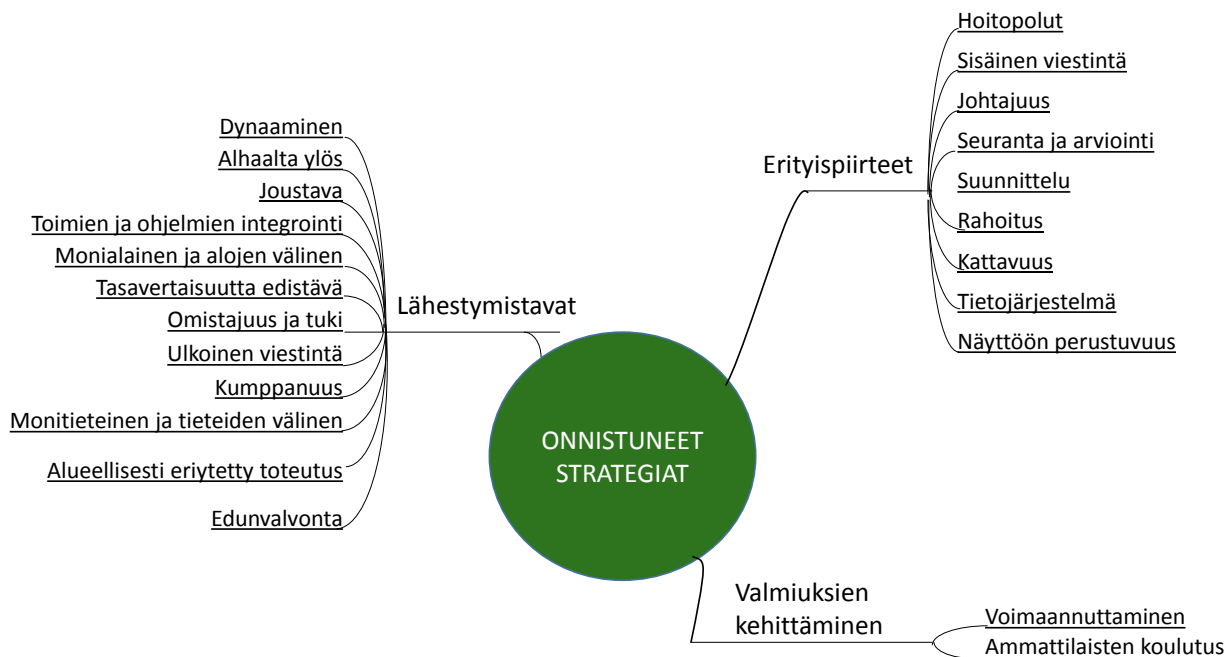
ONNISTUNEET STRATEGIAT

Lähestymistavat

Dynaaminen
Alhaalta ylös
Joustava
Toimien ja ohjelmien integrointi
Monialainen ja alojen välinen
Tasavertaisuutta edistävä
Omistajuus ja tuki
Ulkoinen viestintä
Kumppanuus
Monitieteinen ja tieteiden välinen
Alueellisesti eriytetty toteutus
Edunvalvonta

Erityispiirteet

Hoitopolut
Sisäinen viestintä
Johtajuus
Seuranta ja arviointi
Suunnittelu
Rahoitus
Kattavuus
Tietojärjestelmä
Näyttöön perustuvuus

Valmiuksien kehittäminen

Voimaannuttaminen
Ammattilaisten koulutus